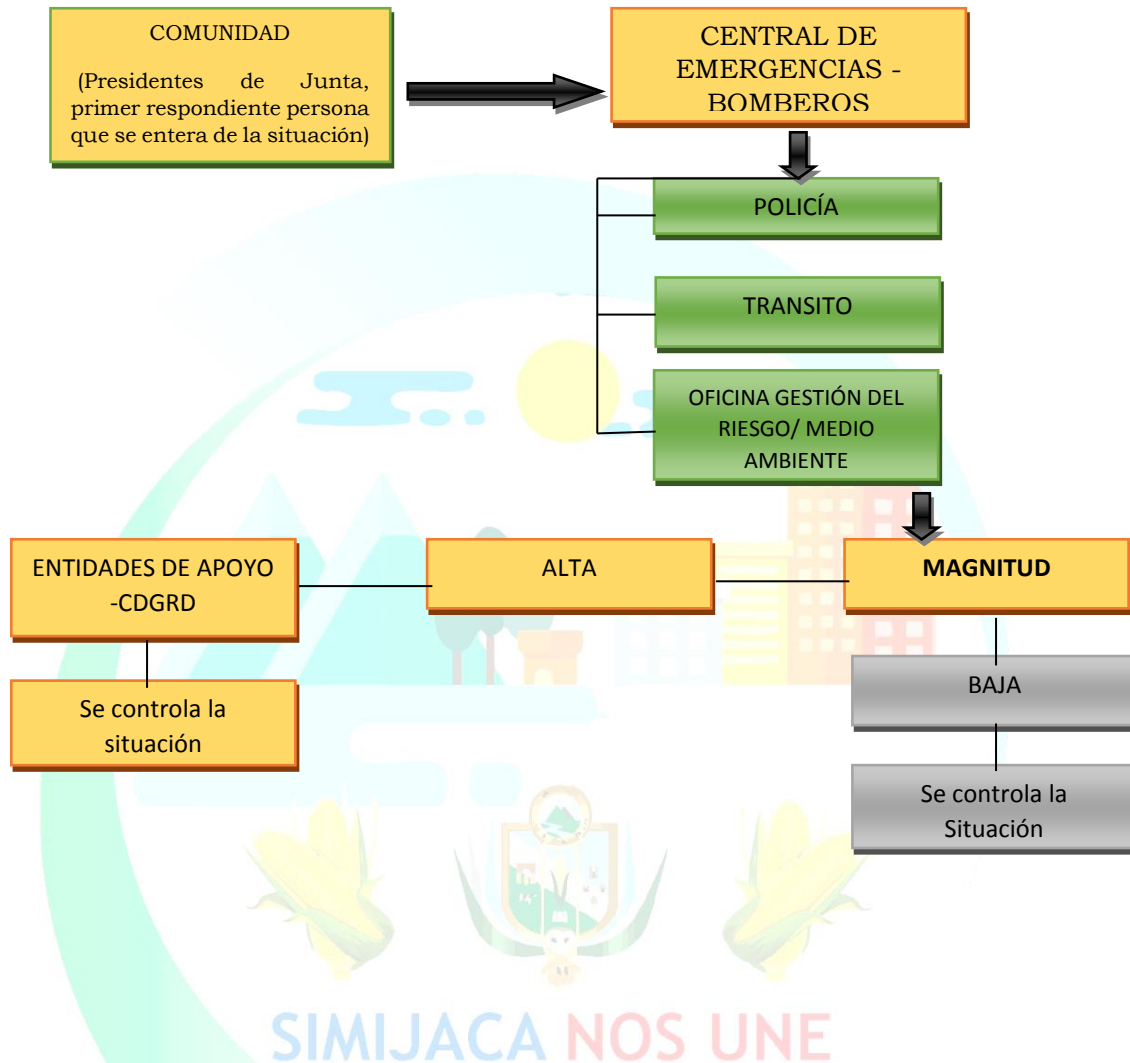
COMUNIDAD

(Presidentes de Junta, primer respondiente persona que se entera de la situación)

CENTRAL DE EMERGENCIAS - BOMBEROS

POLICÍA

TRANSITO

OFICINA GESTIÓN DEL RIESGO/ MEDIO AMBIENTE

ENTIDADES DE APOYO -CDGRD

ALTA

MAGNITUD

Se controla la situación

BAJA

Se controla la Situación

SIMIJACA NOS UNE